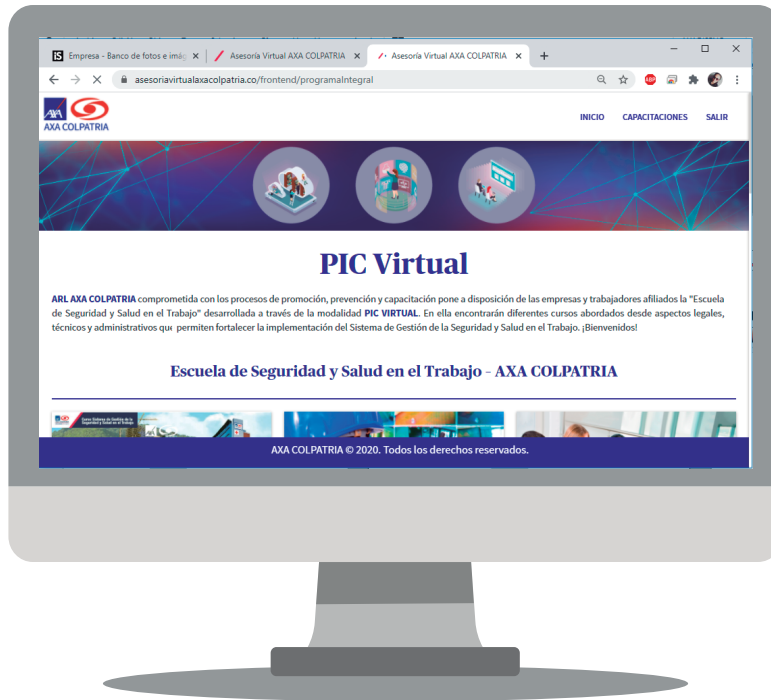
Empresa - Banco de fotos e imág ×
Asesoría Virtual AXA COLPATRIA ×
Asesoría Virtual AXA COLPATRIA ×
+

asesoriavirtualaxacolpatria.co/frontend/programaIntegral

AXA COLPATRIA

INICIO CAPACITACIONES SALIR

PIC Virtual

ARL AXA COLPATRIA comprometida con los procesos de promoción, prevención y capacitación pone a disposición de las empresas y trabajadores afiliados la "Escuela de Seguridad y Salud en el Trabajo" desarrollada a través de la modalidad PIC VIRTUAL. En ella encontrarán diferentes cursos abordados desde aspectos legales, técnicos y administrativos que permiten fortalecer la implementación del Sistema de Gestión de la Seguridad y Salud en el Trabajo. ¡Bienvenidos!

Escuela de Seguridad y Salud en el Trabajo - AXA COLPATRIA

Curso Sistema de Gestión de la Seguridad y Salud en el Trabajo

AXA COLPATRIA © 2020. Todos los derechos reservados.